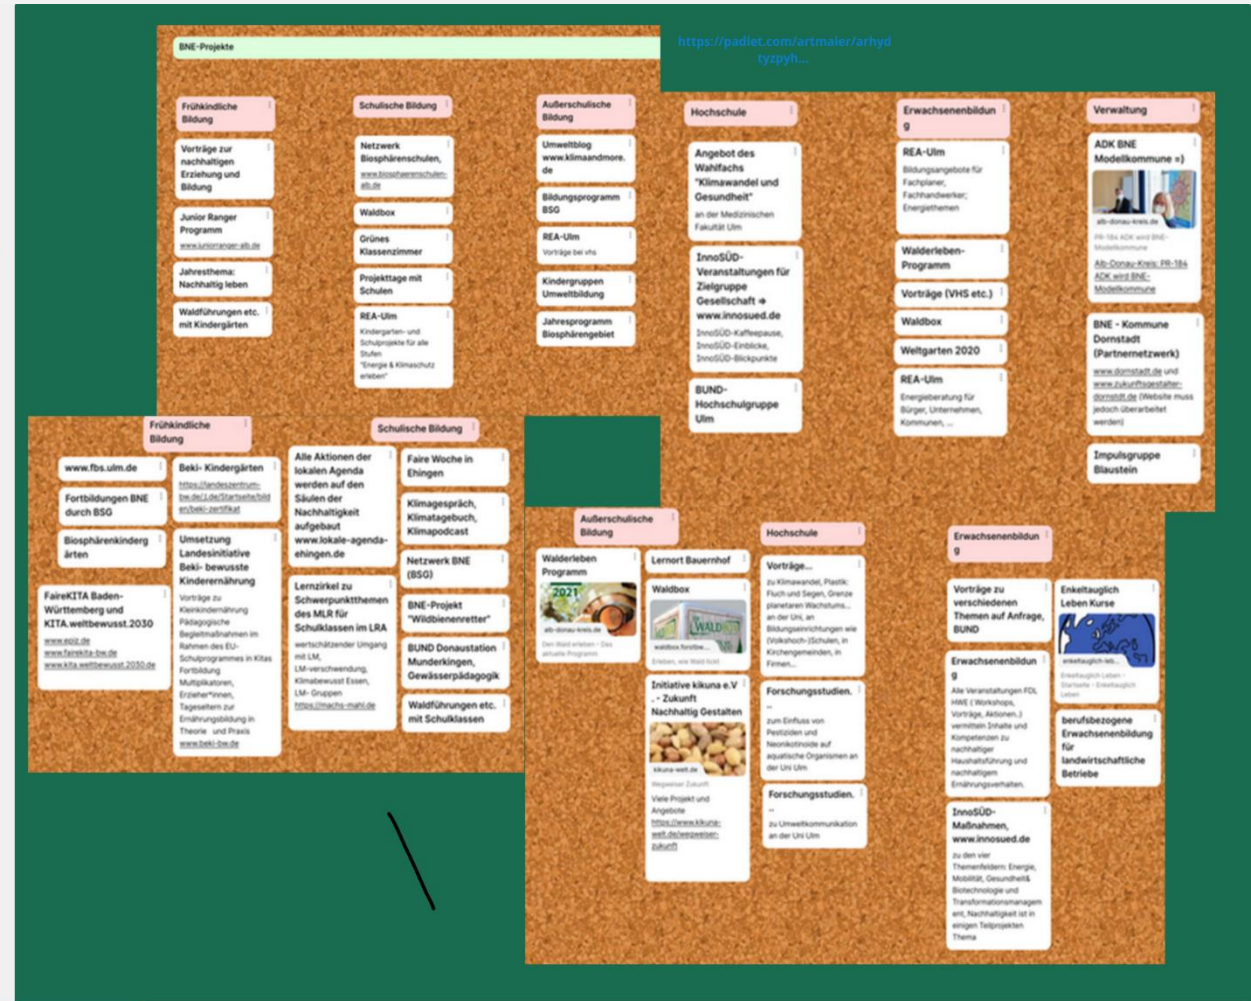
BNE-Projekte

https://padlet.com/artmaier/arhydtyzpyh...

Frühkindliche Bildung

Vorträge zur nachhaltigen Erziehung und Bildung

Junior Ranger Programm
www.juniorranger-alb.de

Jahresthema: Nachhaltig leben

Waldführungen etc. mit Kindergärten

Schulische Bildung

Netzwerk Biosphärenschulen,
www.biosphaerenschulen-alb.de

Waldbox

Grünes Klassenzimmer

Projekttage mit Schulen

REA-Ulm
Kindergarten- und Schulprojekte für alle Stufen "Energie & Klimaschutz erleben"

Außerschulische Bildung

Umweltblog www.klimaandmore.de

Bildungsprogramm BSG

REA-Ulm
Vorträge bei vhs

Kindergruppen Umweltbildung

Jahresprogramm Biosphärengebiet

Hochschule

Angebot des Wahlfachs "Klimawandel und Gesundheit"
an der Medizinischen Fakultät Ulm

InnoSÜD-Veranstaltungen für Zielgruppe Gesellschaft → www.innosued.de
InnoSÜD-Kaffeepause, InnoSÜD-Einblicke, InnoSÜD-Blickpunkte

BUND-Hochschulgruppe Ulm

Erwachsenenbildung

REA-Ulm
Bildungsangebote für Fachplaner, Fachhandwerker; Energiethemen

Walderleben-Programm

Vorträge (VHS etc.)

Waldbox

Weltgarten 2020

REA-Ulm
Energieberatung für Bürger, Unternehmen, Kommunen, ...

Verwaltung

ADK BNE Modellkommune =)
alb-donau-kreis.de
PR-184 ADK wird BNE-Modellkommune
Alb-Donau-Kreis: PR-184 ADK wird BNE-Modellkommune

BNE - Kommune Dornstadt (Partnernetzwerk)
www.dornstadt.de und www.zukunftsgestalter-dornstadt.de (Website muss jedoch überarbeitet werden)

Impulsgruppe Blaustein

Frühkindliche Bildung

www.fbs.ulm.de

Fortbildungen BNE durch BSG

Biosphärenkindergärten

FaireKITA Baden-Württemberg und KITA.weltbewusst.2030
www.eolz.de
www.fairekita-bw.de
www.kita.weltbewusst.2030.de

Beki- Kindergärten
https://landeszentrum-bw.de/,Lde/Startseite/bilden/beki-zertifikat

Umsetzung Landesinitiative Beki- bewusste Kinderernährung
Vorträge zu Kleinkinderernährung Pädagogische Begleitmaßnahmen im Rahmen des EU-Schulprogrammes in Kitas Fortbildung Multiplikatoren, Erzieher*innen, Tageseltern zur Ernährungsbildung in Theorie und Praxis
www.beki-bw.de

Schulische Bildung

Alle Aktionen der lokalen Agenda werden auf den Säulen der Nachhaltigkeit aufgebaut www.lokale-agenda-ehingen.de

Lernzirkel zu Schwerpunktthemen des MLR für Schulklassen im LRA
wertschätzender Umgang mit LM, LM-verschwendung, Klimabewusst Essen, LM- Gruppen
https://machs-mahl.de

Faire Woche in Ehingen

Klimagespräch, Klimatagebuch, Klimapodcast

Netzwerk BNE (BSG)

BNE-Projekt "Wildbienenretter"

BUND Donaustation Munderkingen, Gewässerpädagogik

Waldführungen etc. mit Schulklassen

Außerschulische Bildung

Walderleben Programm
2021
alb-donau-kreis.de
Den Wald erleben - Das aktuelle Programm

Lernort Bauernhof

Waldbox
waldbox forstbw...
Erleben, wie Wald tickt

Initiative kikuna e.V. - Zukunft Nachhaltig Gestalten
kikuna-welt.de
Wegweiser Zukunft
Viele Projekt und Angebote
https://www.kikuna-welt.de/wegweiser-zukunft

Hochschule

Vorträge...
zu Klimawandel, Plastik: Fluch und Segen, Grenze planetaren Wachstums... an der Uni, an Bildungseinrichtungen wie (Volkshoch-)Schulen, in Kirchengemeinden, in Firmen...

Forschungsstudien...
zum Einfluss von Pestiziden und Neonikotinoide auf aquatische Organismen an der Uni Ulm

Forschungsstudien...
zu Umweltkommunikation an der Uni Ulm

Erwachsenenbildung

Vorträge zu verschiedenen Themen auf Anfrage, BUND

Erwachsenenbildung
Alle Veranstaltungen FDL HWE (Workshops, Vorträge, Aktionen..) vermitteln Inhalte und Kompetenzen zu nachhaltiger Haushaltsführung und nachhaltigem Ernährungsverhalten.

InnoSÜD-Maßnahmen, www.innosued.de
zu den vier Themenfeldern: Energie, Mobilität, Gesundheit& Biotechnologie und Transformationsmanagement, Nachhaltigkeit ist in einigen Teilprojekten Thema

Enkeltauglich Leben Kurse
enkeltauglich-leb...
Enkeltauglich Leben - Startseite - Enkeltauglich Leben

berufsbezogene Erwachsenenbildung für landwirtschaftliche Betriebe